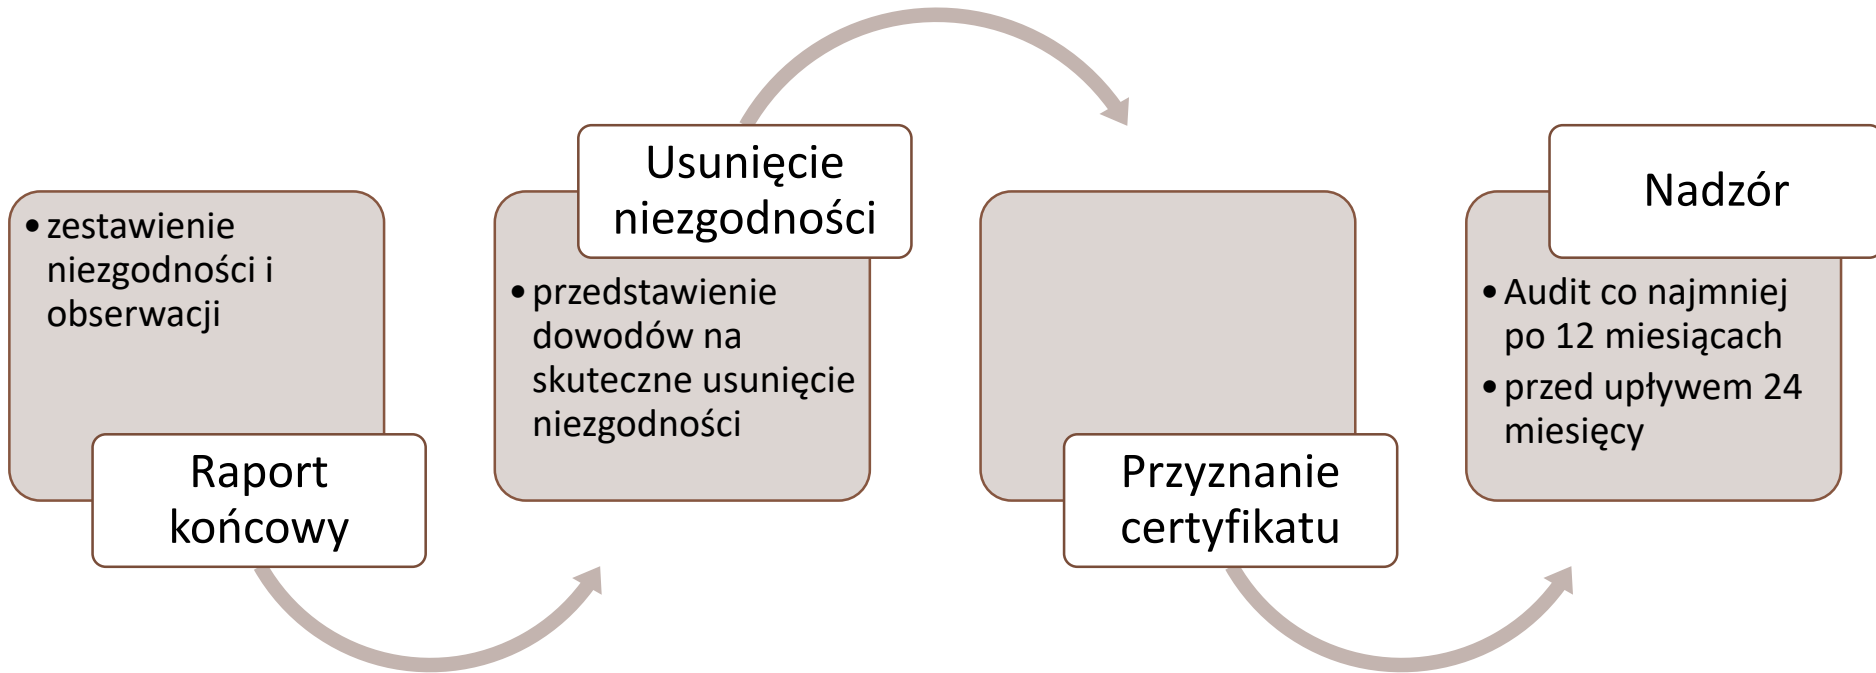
• zestawienie niezgodności i obserwacji

Raport końcowy

Usunięcie niezgodności

• przedstawienie dowodów na skuteczne usunięcie niezgodności

Przyznanie certyfikatu

Nadzór

• Audit co najmniej po 12 miesiącach
• przed upływem 24 miesięcy